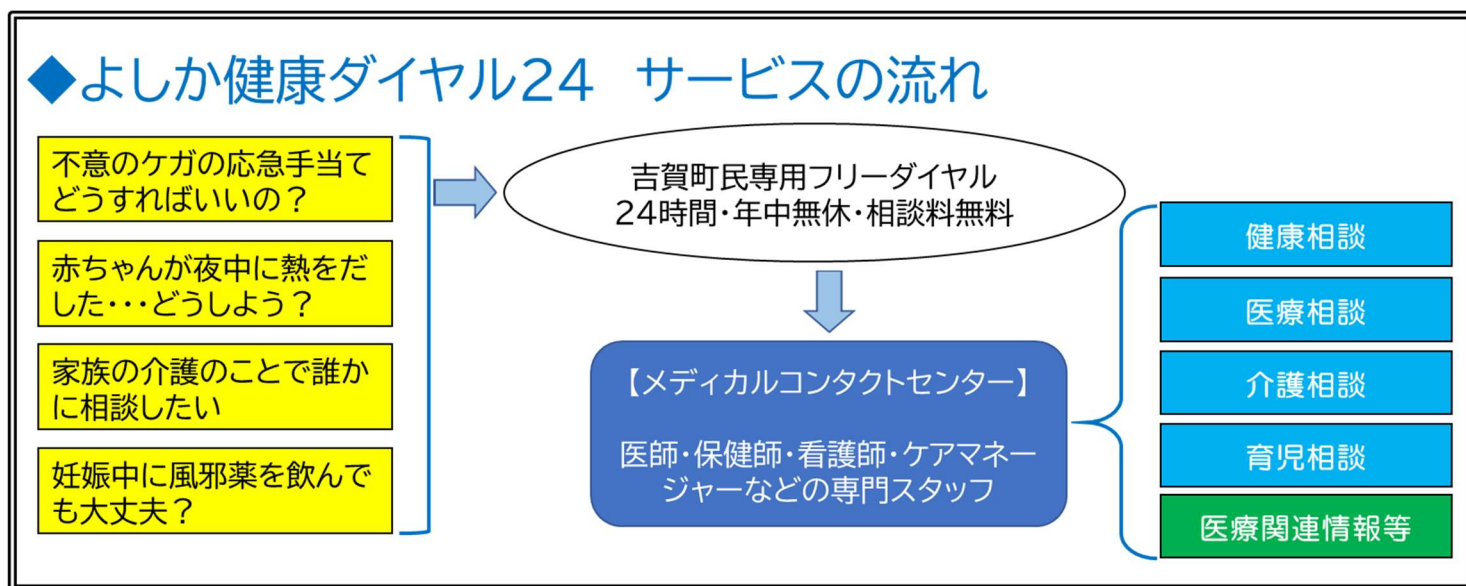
◆よしか健康ダイヤル24　サービスの流れ

不意のケガの応急手当てどうすればいいの？

赤ちゃんが夜中に熱をだした・・・どうしよう？

家族の介護のことで誰かに相談したい

妊娠中に風邪薬を飲んでも大丈夫？

吉賀町民専用フリーダイヤル
24時間・年中無休・相談料無料

【メディカルコンタクトセンター】

医師・保健師・看護師・ケアマネージャーなどの専門スタッフ

健康相談

医療相談

介護相談

育児相談

医療関連情報等